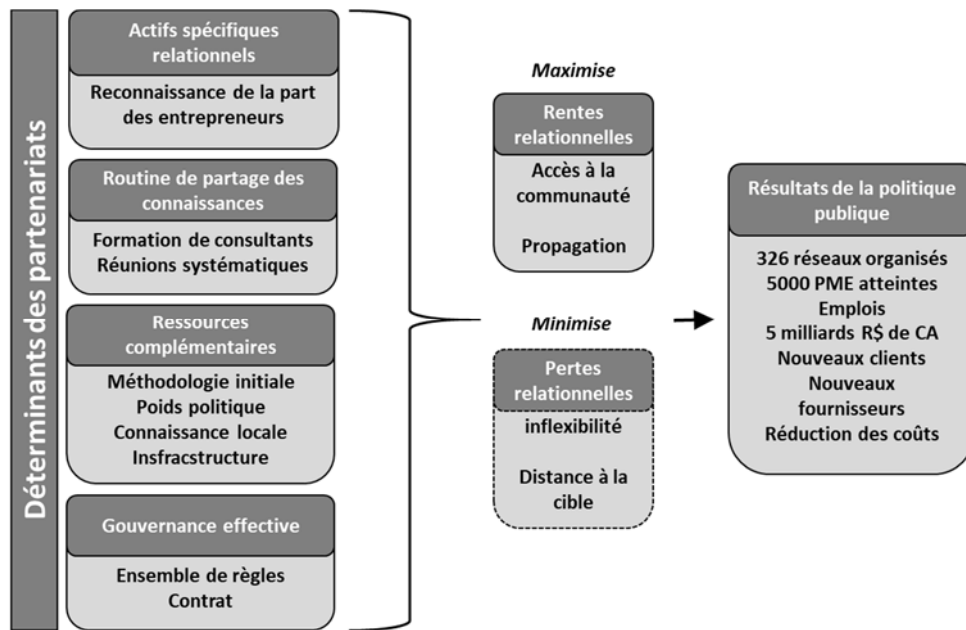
Déterminants des partenariats

Actifs spécifiques relationnels

Reconnaissance de la part des entrepreneurs

Routine de partage des connaissances

Formation de consultants
Réunions systématiques

Ressources complémentaires

Méthodologie initiale
Poids politique
Connaissance locale
Insfracstructure

Gouvernance effective

Ensemble de règles
Contrat

Maximise

Rentes relationnelles

Accès à la communauté

Propagation

Minimise

Pertes relationnelles

inflexibilité

Distance à la cible

Résultats de la politique publique

326 réseaux organisés
5000 PME atteintes
Emplois
5 milliards R$ de CA
Nouveaux clients
Nouveaux fournisseurs
Réduction des coûts